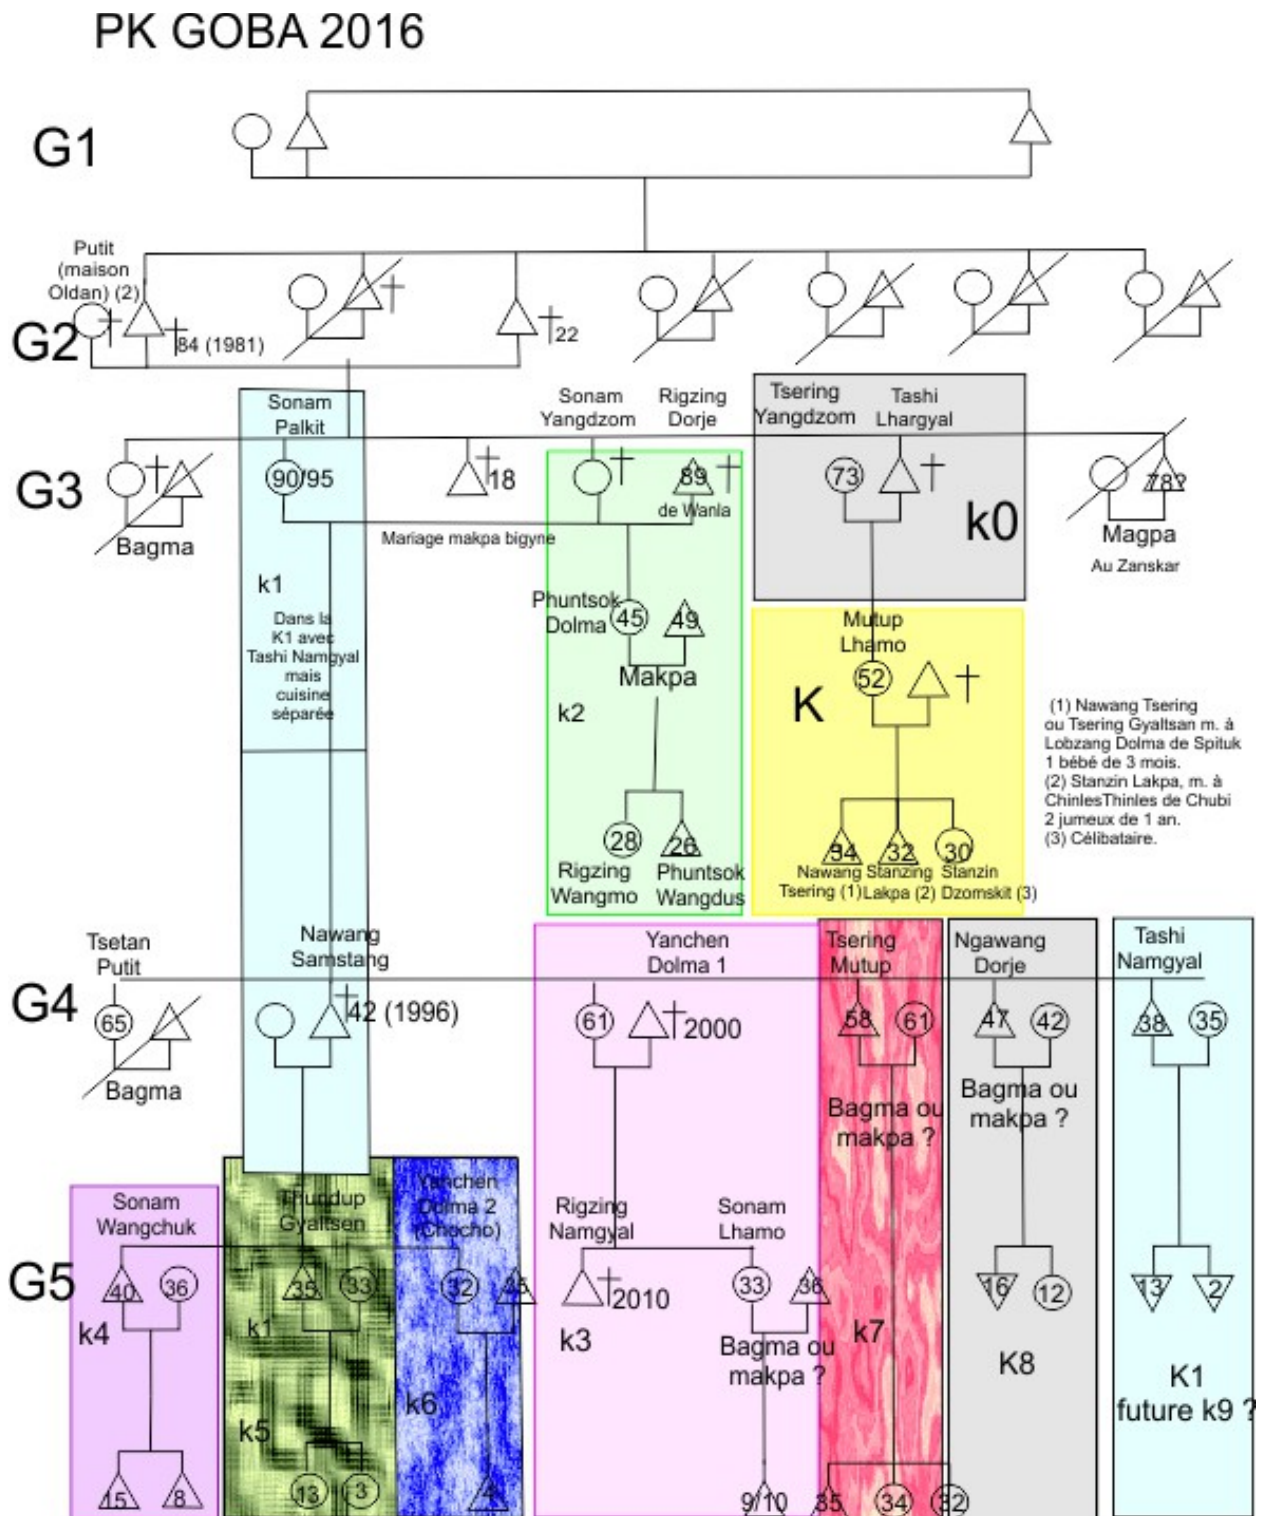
PK GOBA 2016

G1

G2

Putit (maison Oldan) (2)

84 (1981)

22

G3

Sonam Palkit

90/95

18

Sonam Yangdzom

Rigzing Dorje

89

de Wanla

Tsering Yangdzom

Tashi Lhargyal

73

k0

78?

Magpa

Au Zanskar

Bagma

Mariage makpa bigyne

k1

Dans la K1 avec Tashi Namgyal mais cuisine séparée

Phuntsok Dolma

45

49

Makpa

k2

Mutup Lhamo

52

K

(1) Nawang Tsering ou Tsering Gyaltsan m. à Lobzang Dolma de Spituk 1 bébé de 3 mois.
(2) Stanzin Lakpa, m. à ChinlesThinles de Chubi 2 jumeux de 1 an.
(3) Célibataire.

28

26

Rigzing Wangmo

Phuntsok Wangdus

34

32

30

Nawang Tsering (1)

Stanzing Lakpa (2)

Stanzin Dzomskit (3)

G4

Tsetan Putit

65

Bagma

Nawang Samstang

42 (1996)

Yanchen Dolma 1

61

2000

Tsering Mutup

58

61

Bagma ou makpa ?

Ngawang Dorje

47

42

Bagma ou makpa ?

Tashi Namgyal

38

35

G5

Sonam Wangchuk

40

36

k4

Thundup Gyaltsen

35

33

k1

k5

13

3

Yanchen Dolma 2 (Chocho)

32

35

k6

4

Rigzing Namgyal

2010

k3

Sonam Lhamo

33

36

Bagma ou makpa ?

9/10

k7

35

34

32

16

12

K8

13

2

K1 future k9 ?